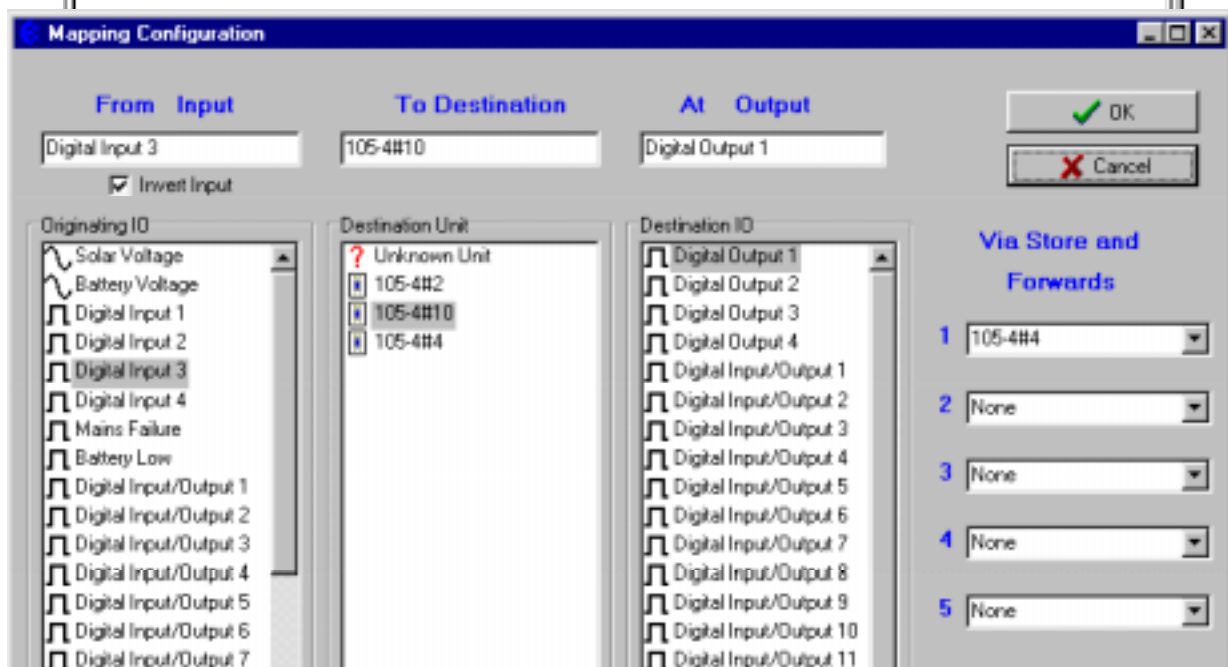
Mapping Configuration

From Input
Digital Input 3
Invert Input

To Destination
105-4#10

At Output
Digital Output 1

OK
Cancel

Originating IO
Solar Voltage
Battery Voltage
Digital Input 1
Digital Input 2
Digital Input 3
Digital Input 4
Mains Failure
Battery Low
Digital Input/Output 1
Digital Input/Output 2
Digital Input/Output 3
Digital Input/Output 4
Digital Input/Output 5
Digital Input/Output 6
Digital Input/Output 7

Destination Unit
Unknown Unit
105-4#2
105-4#10
105-4#4

Destination IO
Digital Output 1
Digital Output 2
Digital Output 3
Digital Output 4
Digital Input/Output 1
Digital Input/Output 2
Digital Input/Output 3
Digital Input/Output 4
Digital Input/Output 5
Digital Input/Output 6
Digital Input/Output 7
Digital Input/Output 8
Digital Input/Output 9
Digital Input/Output 10
Digital Input/Output 11

Via Store and Forwards
1 105-4#4
2 None
3 None
4 None
5 None